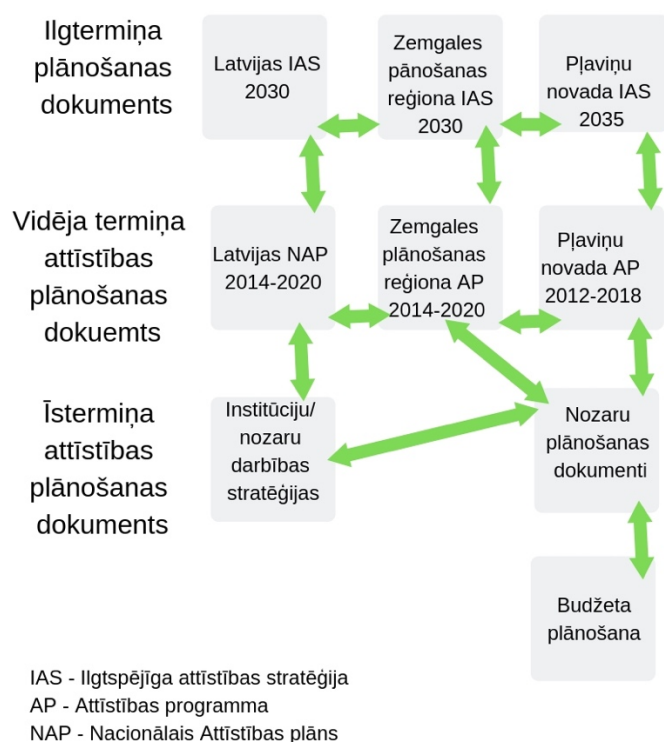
Ilgtermiņa plānošanas dokuments

Latvijas IAS 2030

Zemgales pānošanas reģiona IAS 2030

Pļaviņu novada IAS 2035

Vidēja termiņa attīstības plānošanas dokuemts

Latvijas NAP 2014-2020

Zemgales plānošanas reģiona AP 2014-2020

Pļaviņu novada AP 2012-2018

Īstermiņa attīstības plānošanas dokuments

Institūciju/ nozaru darbības stratēģijas

Nozaru plānošanas dokumenti

Budžeta plānošana

IAS - Ilgtspējīga attīstības stratēģija
AP - Attīstības programma
NAP - Nacionālais Attīstības plāns